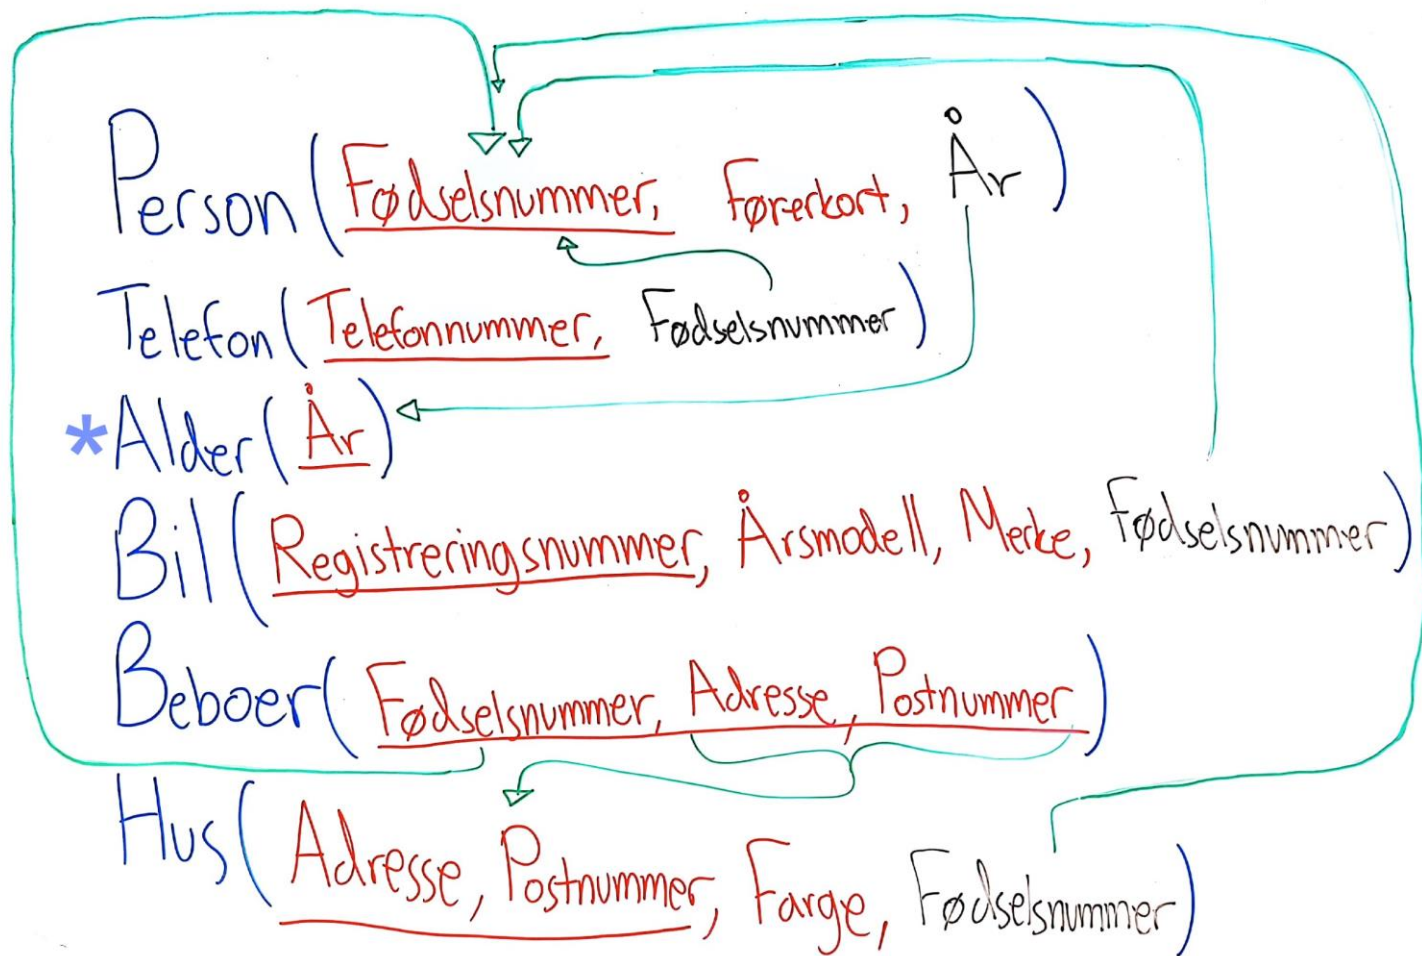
Person( Fødselsnummer, Førerkort, År )

Telefon( Telefonnummer, Fødselsnummer )

*Alder( År )

Bil( Registreringsnummer, Årsmodell, Merke, Fødselsnummer )

Beboer( Fødselsnummer, Adresse, Postnummer )

Hus( Adresse, Postnummer, Farge, Fødselsnummer )